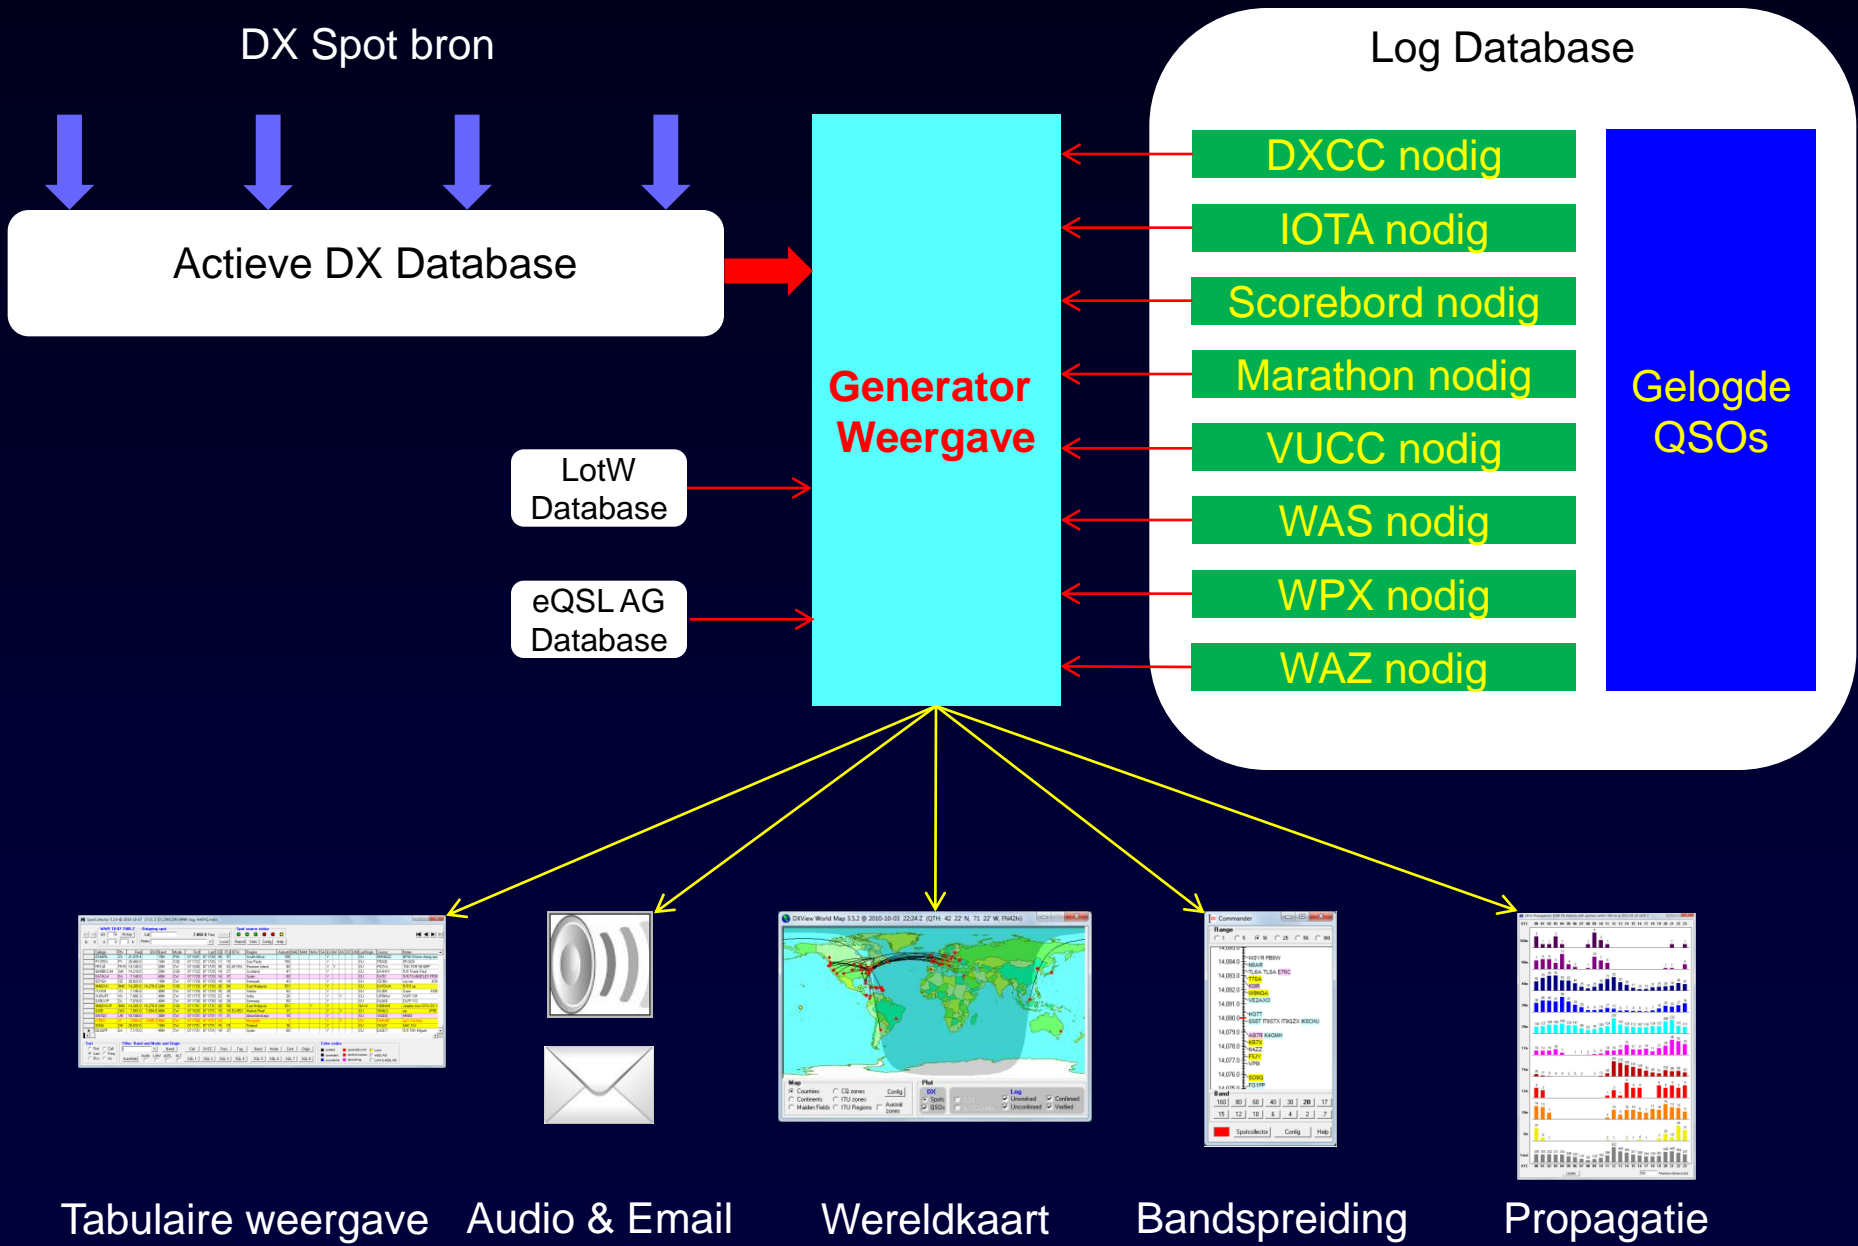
DX Spot bron

Log Database

Actieve DX Database

Generator Weergave

DXCC nodig

IOTA nodig

Scorebord nodig

Marathon nodig

VUCC nodig

WAS nodig

WPX nodig

WAZ nodig

Gelogde QSOs

LotW Database

eQSL AG Database

Tabulaire weergave

Audio & Email

Wereldkaart

Bandspreiding

Propagatie